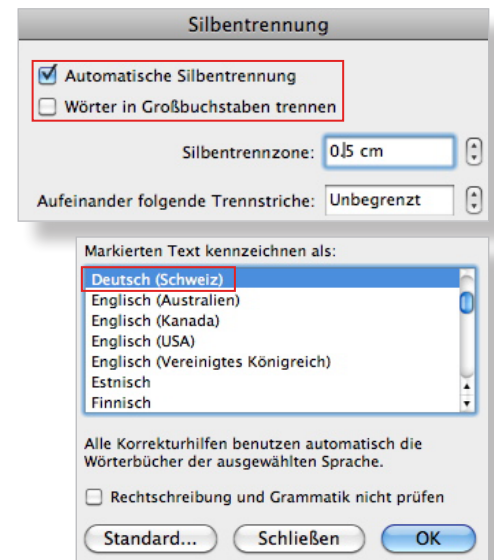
Silbentrennung

Automatische Silbentrennung

Wörter in Großbuchstaben trennen

Silbentrennzone: 0,5 cm

Aufeinander folgende Trennstriche: Unbegrenzt

Markierten Text kennzeichnen als:

Deutsch (Schweiz)
Englisch (Australien)
Englisch (Kanada)
Englisch (USA)
Englisch (Vereinigtes Königreich)
Estnisch
Finnisch

Alle Korrekturhilfen benutzen automatisch die Wörterbücher der ausgewählten Sprache.

Rechtschreibung und Grammatik nicht prüfen

Standard... Schließen OK